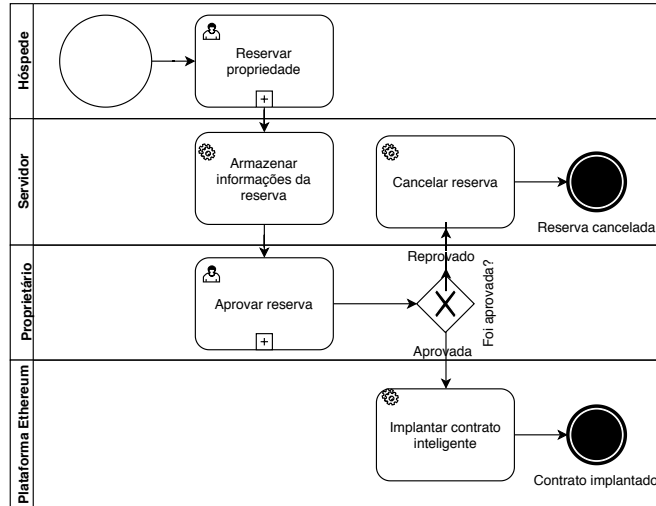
Hóspede

Reservar propriedade

Servidor

Armazenar informações da reserva

Cancelar reserva

Reserva cancelada

Proprietário

Reprovado

Foi aprovada?

Aprovar reserva

Aprovada

Plataforma Ethereum

Implantar contrato inteligente

Contrato implantado